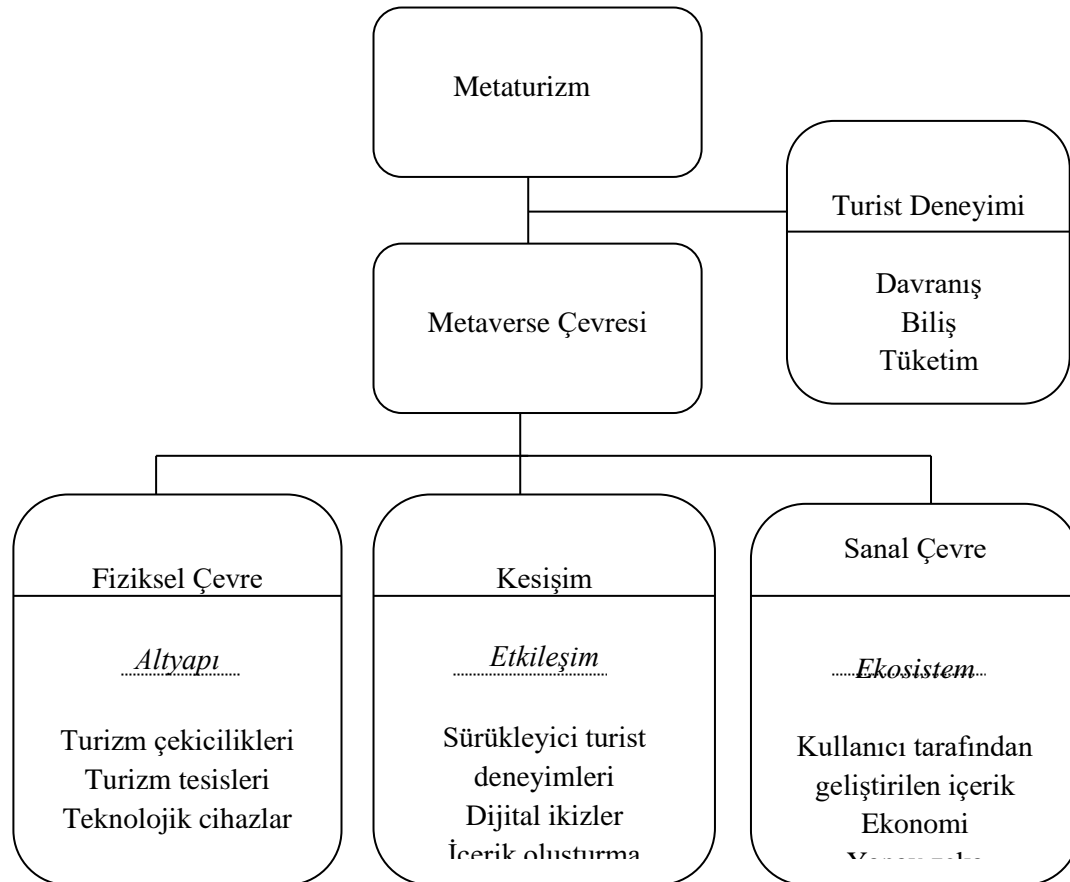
Metaturizm

Turist Deneyimi

Davranış
Biliş
Tüketim

Metaverse Çevresi

Fiziksel Çevre

Altyapı

Turizm çekicilikleri
Turizm tesisleri
Teknolojik cihazlar

Kesişim

Etkileşim

Sürükleyici turist deneyimleri
Dijital ikizler
İçerik oluşturma

Sanal Çevre

Ekosistem

Kullanıcı tarafından geliştirilen içerik
Ekonomi
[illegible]